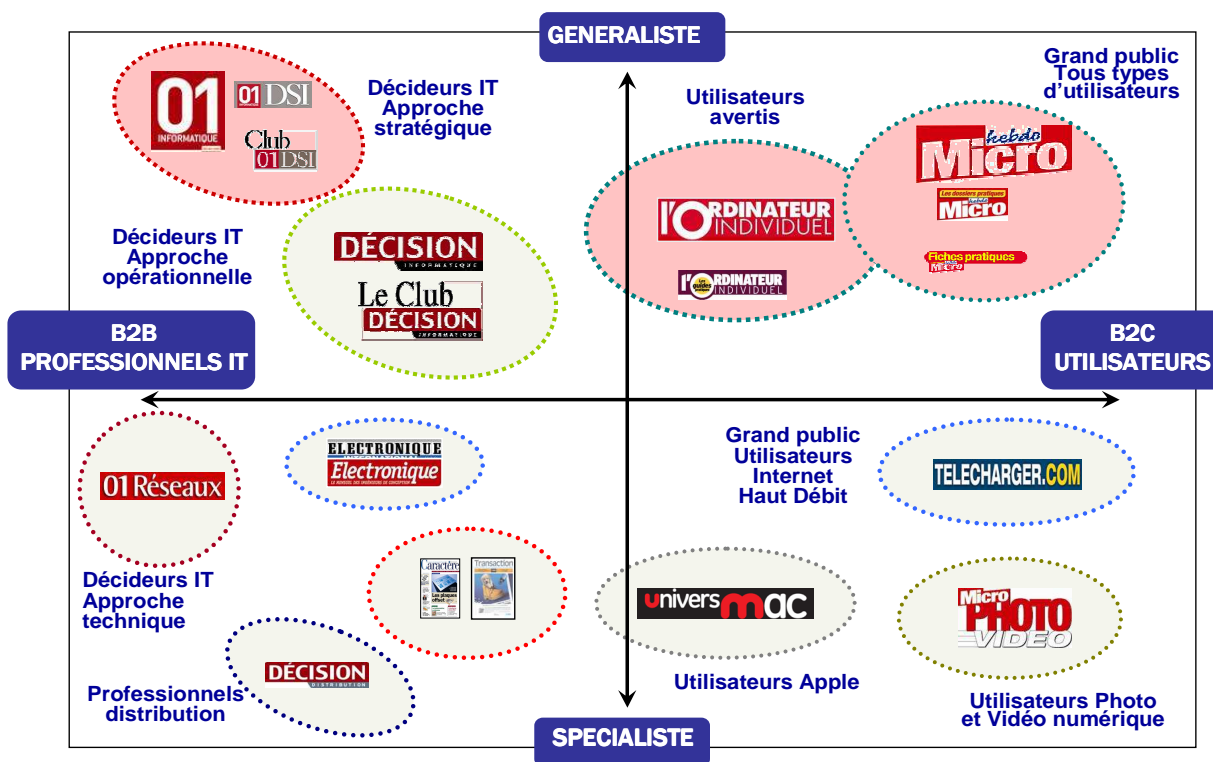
GENERALISTE

01 INFORMATIQUE

01 DSI

Club 01 DSI

Décideurs IT Approche stratégique

Utilisateurs avertis

Grand public Tous types d'utilisateurs

hebdo Micro

Les dossiers pratiques hebdo Micro

Fiches pratiques Micro

L'ORDINATEUR INDIVIDUEL

Les guides L'ORDINATEUR INDIVIDUEL

Décideurs IT Approche opérationnelle

DÉCISION INFORMATIQUE

Le Club DÉCISION INFORMATIQUE

B2B PROFESSIONNELS IT

B2C UTILISATEURS

01 Réseaux

ELECTRONIQUE Electronique

Grand public Utilisateurs Internet Haut Débit

TELECHARGER.COM

Caractère

Transaction

Décideurs IT Approche technique

univers mac

Micro PHOTO VIDEO

DÉCISION DISTRIBUTION

Professionnels distribution

Utilisateurs Apple

Utilisateurs Photo et Vidéo numérique

SPECIALISTE